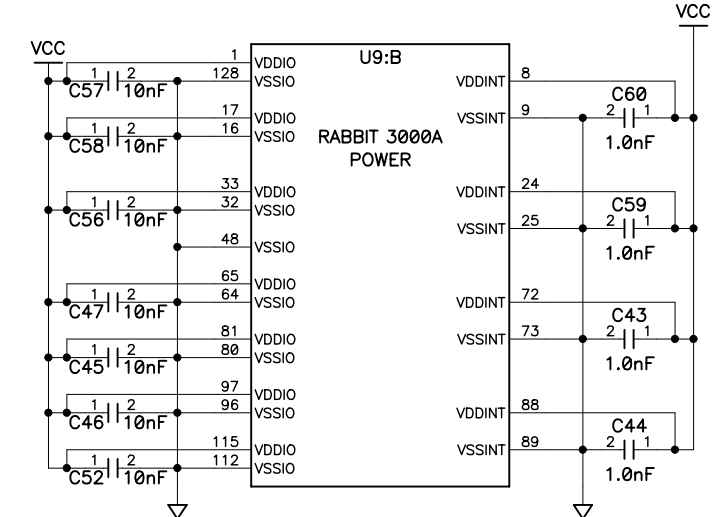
VCC

VCC

U9:B

RABBIT 3000A
POWER

1 VDDIO
128 VSSIO
C57 1 2 10nF

17 VDDIO
16 VSSIO
C58 1 2 10nF

33 VDDIO
32 VSSIO
C56 1 2 10nF

48 VSSIO

65 VDDIO
64 VSSIO
C47 1 2 10nF

81 VDDIO
80 VSSIO
C45 1 2 10nF

97 VDDIO
96 VSSIO
C46 1 2 10nF

115 VDDIO
112 VSSIO
C52 1 2 10nF

VDDINT 8
VSSINT 9
C60 2 1 1.0nF

VDDINT 24
VSSINT 25
C59 2 1 1.0nF

VDDINT 72
VSSINT 73
C43 2 1 1.0nF

VDDINT 88
VSSINT 89
C44 2 1 1.0nF